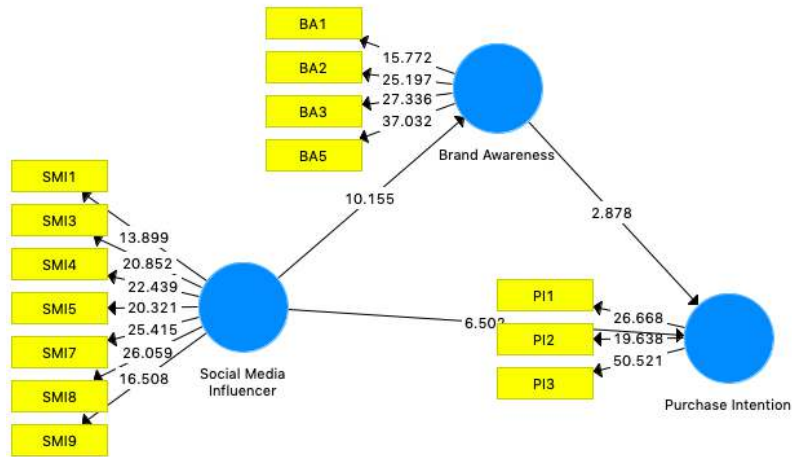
BA1
BA2
BA3
BA5
15.772
25.197
27.336
37.032
Brand Awareness
SMI1
SMI3
SMI4
SMI5
SMI7
SMI8
SMI9
13.899
20.852
22.439
20.321
25.415
26.059
16.508
10.155
2.878
Social Media Influencer
6.502
PI1
PI2
PI3
26.668
19.638
50.521
Purchase Intention